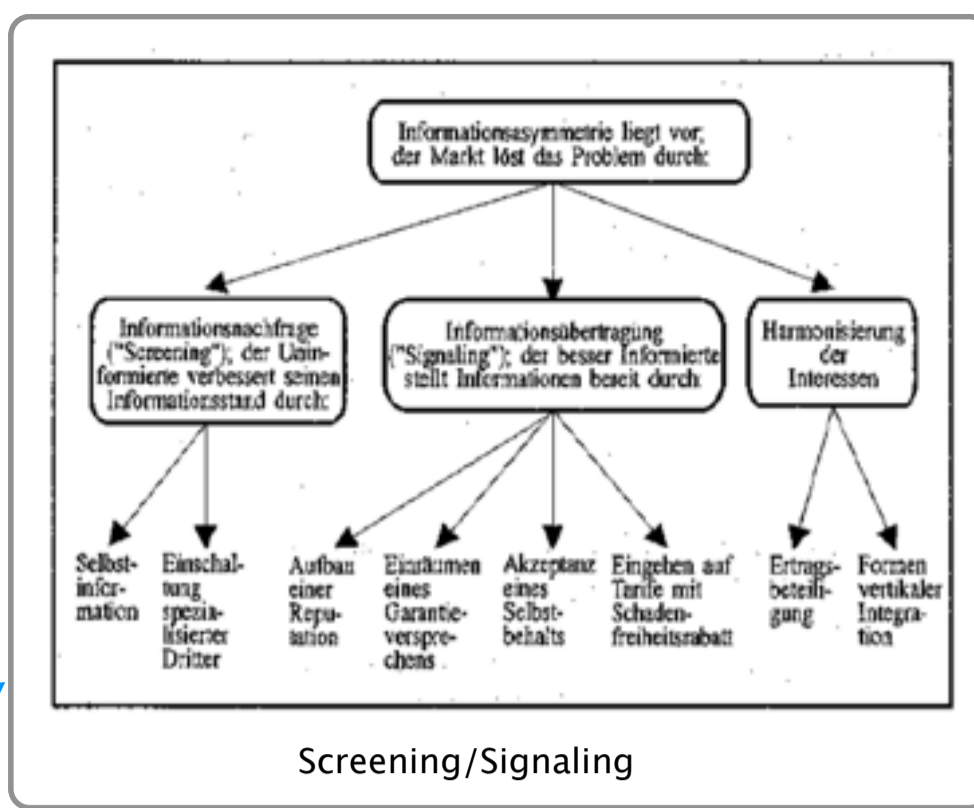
Informationsasymmetrie liegt vor; der Markt löst das Problem durch:

Informationsnachfrage ("Screening"); der Uninformierte verbessert seinen Informationsstand durch:

Informationsübertragung ("Signaling"); der besser Informierte stellt Informationen bereit durch:

Harmonisierung der Interessen

Selbstinformation

Einschaltung spezialisierter Dritter

Aufbau einer Reputation

Einräumen eines Garantieversprechens

Akzeptanz eines Selbstbehalts

Eingehen auf Tarife mit Schadenfreiheitsrabatt

Ertragsbeteiligung

Formen vertikaler Integration

Screening/Signaling